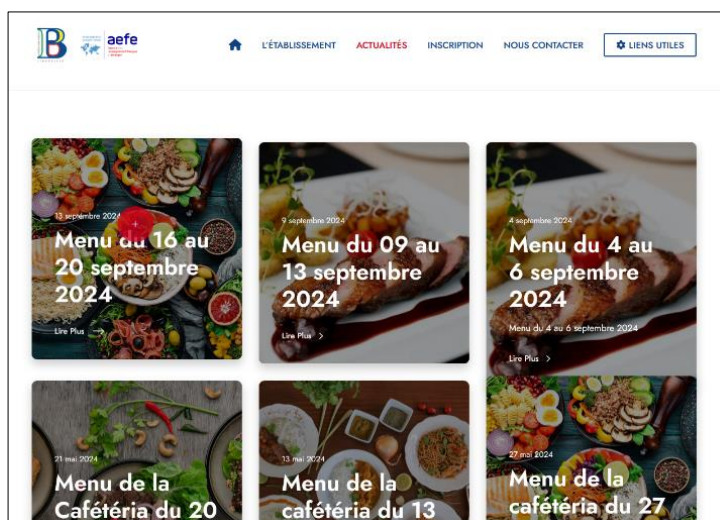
B aefe

L'ÉTABLISSEMENT ACTUALITÉS INSCRIPTION NOUS CONTACTER LIENS UTILES

13 septembre 2024
Menu du 16 au 20 septembre 2024
Lire Plus

9 septembre 2024
Menu du 09 au 13 septembre 2024
Lire Plus

4 septembre 2024
Menu du 4 au 6 septembre 2024
Menu du 4 au 6 septembre 2024
Lire Plus

21 mai 2024
Menu de la Cafétéria du 20

13 mai 2024
Menu de la cafétéria du 13

27 mai 2024
Menu de la cafétéria du 27